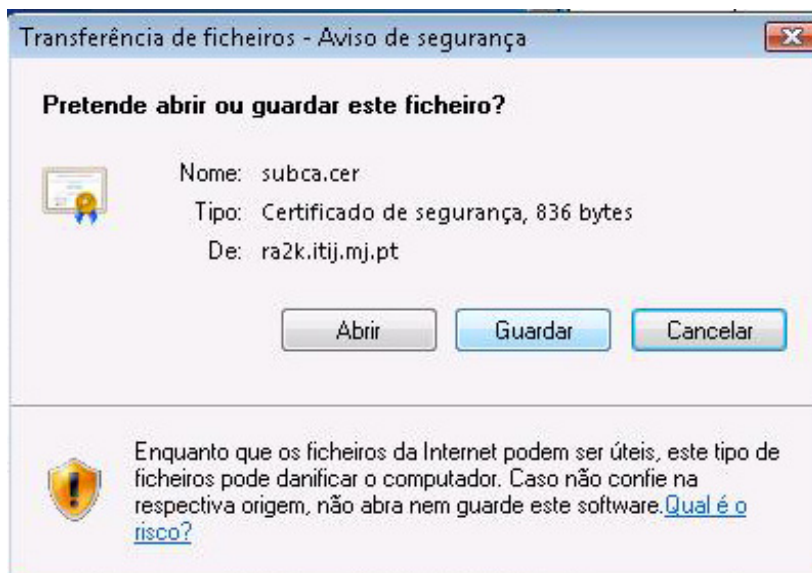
Transferência de ficheiros - Aviso de segurança

Pretende abrir ou guardar este ficheiro?

Nome: subca.cer
Tipo: Certificado de segurança, 836 bytes
De: ra2k.itij.mj.pt

Abrir Guardar Cancelar

Enquanto que os ficheiros da Internet podem ser úteis, este tipo de ficheiros pode danificar o computador. Caso não confie na respectiva origem, não abra nem guarde este software. Qual é o risco?